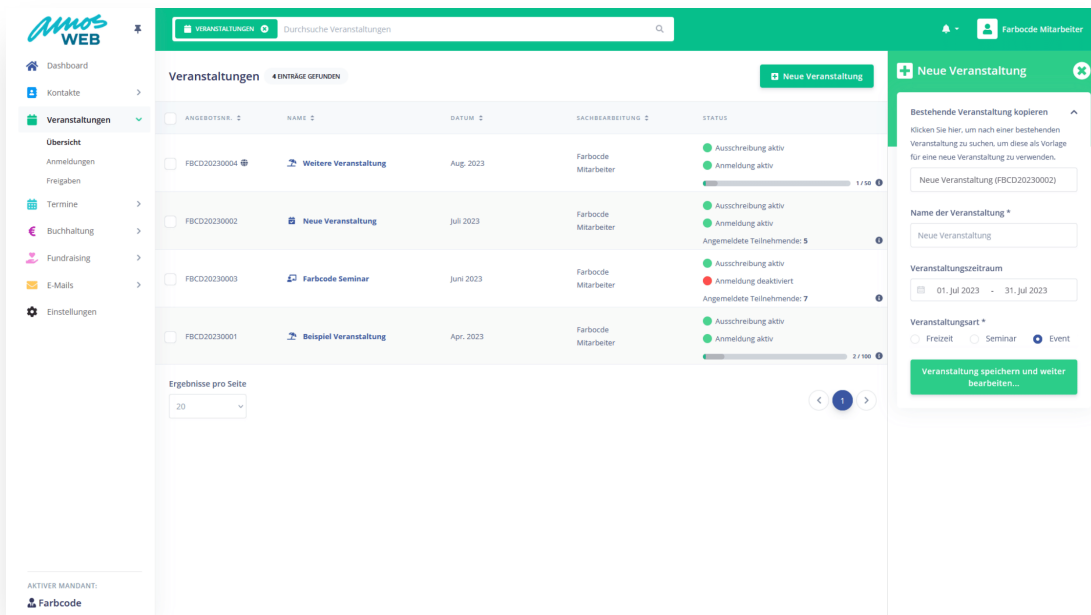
amos WEB

Dashboard
Kontakte
Veranstaltungen
Übersicht
Anmeldungen
Freigaben
Termine
Buchhaltung
Fundraising
E-Mails
Einstellungen

AKTIVER MANDANT:
Farbcode

VERANSTALTUNGEN
Durchsuche Veranstaltungen

Farbcode Mitarbeiter

Veranstaltungen 4 EINTRÄGE GEFUNDEN

Neue Veranstaltung

| ANGEBOTSNR. | NAME | DATUM | SACHBEARBEITUNG | STATUS |
|---|---|---|---|---|
| FBCD20230004 | Weitere Veranstaltung | Aug. 2023 | Farbcde Mitarbeiter | Ausschreibung aktiv Anmeldung aktiv 1 / 50 |
| FBCD20230002 | Neue Veranstaltung | Juli 2023 | Farbcode Mitarbeiter | Ausschreibung aktiv Anmeldung aktiv Angemeldete Teilnehmende: 5 |
| FBCD20230003 | Farbcode Seminar | Juni 2023 | Farbcode Mitarbeiter | Ausschreibung aktiv Anmeldung deaktiviert Angemeldete Teilnehmende: 7 |
| FBCD20230001 | Beispiel Veranstaltung | Apr. 2023 | Farbcode Mitarbeiter | Ausschreibung aktiv Anmeldung aktiv 2 / 100 |

Ergebnisse pro Seite
20

1

Neue Veranstaltung

Bestehende Veranstaltung kopieren
Klicken Sie hier, um nach einer bestehenden Veranstaltung zu suchen, um diese als Vorlage für eine neue Veranstaltung zu verwenden.
Neue Veranstaltung (FBCD20230002)

Name der Veranstaltung *
Neue Veranstaltung

Veranstaltungszeitraum
01. Jul 2023 - 31. Jul 2023

Veranstaltungsart *
Freizeit Seminar Event

Veranstaltung speichern und weiter bearbeiten...